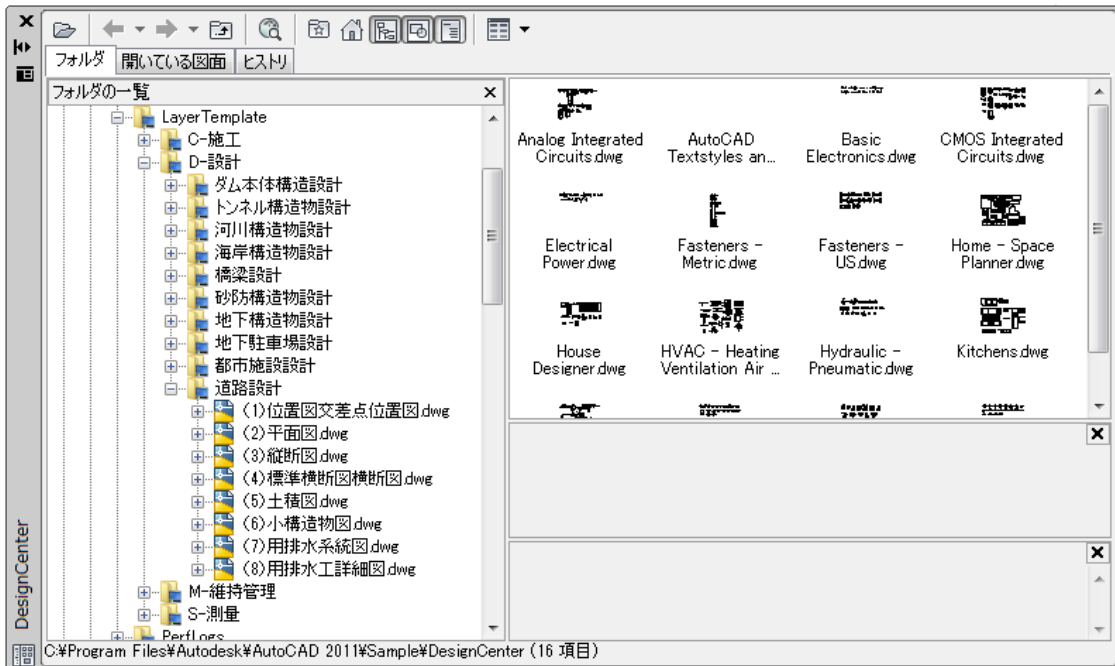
フォルダ | 開いている図面 | ヒストリ

フォルダの一覧

LayerTemplate
C-施工
D-設計
ダム本体構造設計
トンネル構造物設計
河川構造物設計
海岸構造物設計
橋梁設計
砂防構造物設計
地下構造物設計
地下駐車場設計
都市施設設計
道路設計
(1)位置図交差点位置図.dwg
(2)平面図.dwg
(3)縦断図.dwg
(4)標準横断図横断図.dwg
(5)土積図.dwg
(6)小構造物図.dwg
(7)用排水系統図.dwg
(8)用排水工詳細図.dwg
M-維持管理
S-測量
PerfLogs

Analog Integrated Circuits.dwg
AutoCAD Textstyles an...
Basic Electronics.dwg
CMOS Integrated Circuits.dwg
Electrical Power.dwg
Fasteners - Metric.dwg
Fasteners - US.dwg
Home - Space Planner.dwg
House Designer.dwg
HVAC - Heating Ventilation Air ...
Hydraulic - Pneumatic.dwg
Kitchens.dwg

DesignCenter

C:¥Program Files¥Autodesk¥AutoCAD 2011¥Sample¥DesignCenter (16 項目)